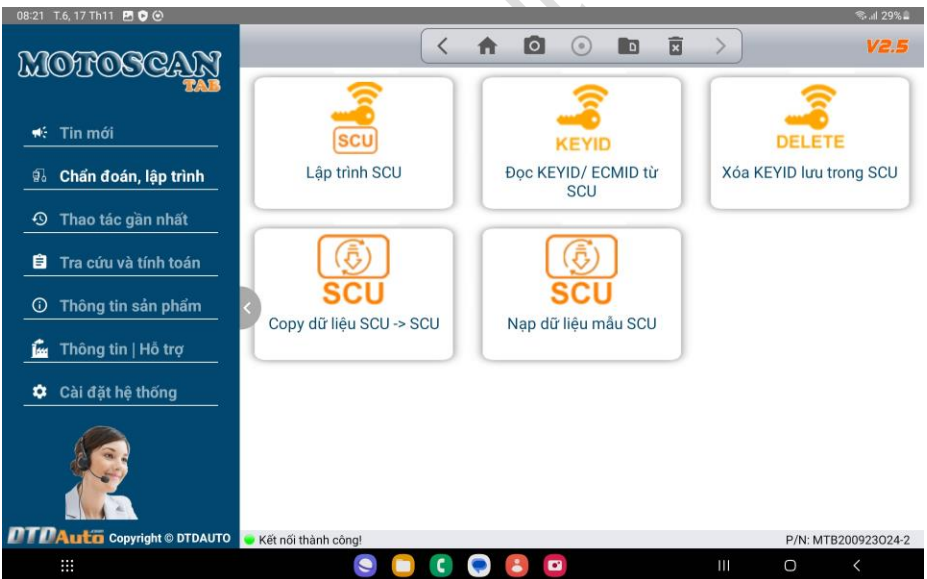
08:21 T.6, 17 Th11

29%

MOTOSCAN TAB

V2.5

Tin mới

Chẩn đoán, lập trình

Thao tác gần nhất

Tra cứu và tính toán

Thông tin sản phẩm

Thông tin | Hỗ trợ

Cài đặt hệ thống

SCU

Lập trình SCU

KEYID

Đọc KEYID/ ECMID từ SCU

DELETE

Xóa KEYID lưu trong SCU

SCU

Copy dữ liệu SCU -> SCU

SCU

Nạp dữ liệu mẫu SCU

DTDAuto Copyright © DTDAUTO

Kết nối thành công!

P/N: MTB200923O24-2